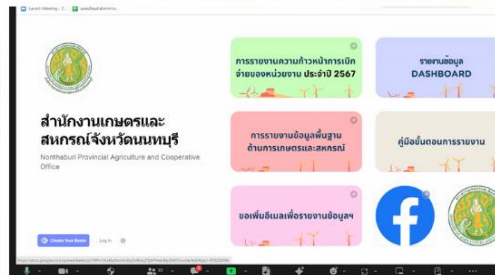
Launch Meeting - Z... | www.facebook.com

สำนักงานเกษตรและสหกรณ์จังหวัดนนทบุรี

Nonthaburi Provincial Agriculture and Cooperative Office

การรายงานความก้าวหน้าการเบิกจ่ายของหน่วยงาน ประจำปี 2567

รายงานข้อมูล DASHBOARD

การรายงานข้อมูลพื้นฐานด้านการเกษตรและสหกรณ์

คู่มือขั้นตอนการรายงาน

ขอเพิ่มอีเมลเพื่อรายงานข้อมูลฯ

Create Your Books

Log in